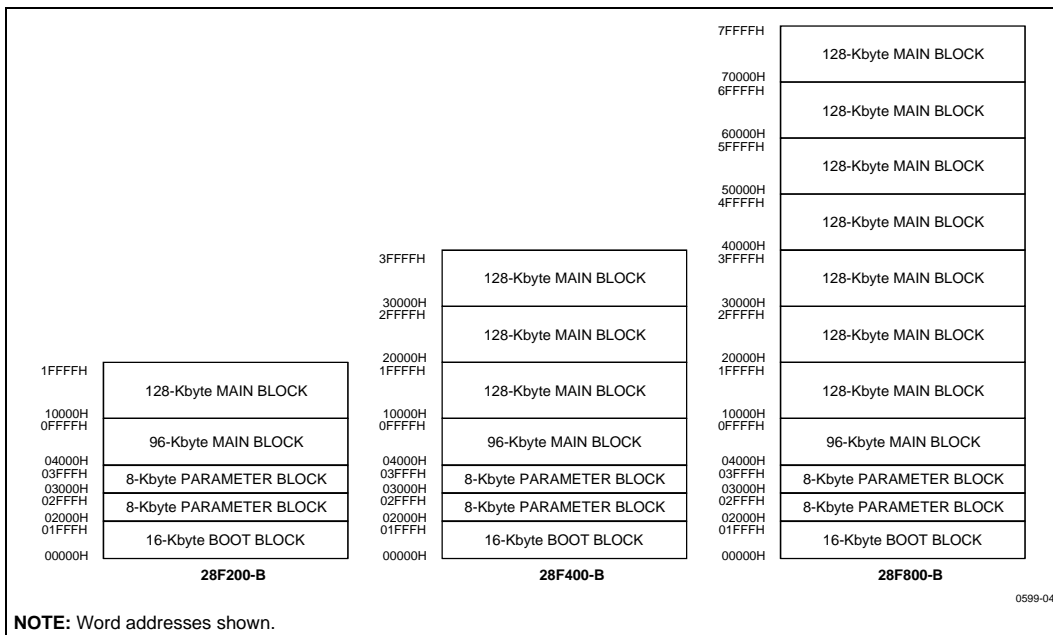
1FFFFH
128-Kbyte MAIN BLOCK
10000H
0FFFFH
96-Kbyte MAIN BLOCK
04000H
03FFFH
8-Kbyte PARAMETER BLOCK
03000H
02FFFH
8-Kbyte PARAMETER BLOCK
02000H
01FFFH
16-Kbyte BOOT BLOCK
00000H
28F200-B

3FFFFH
128-Kbyte MAIN BLOCK
30000H
2FFFFH
128-Kbyte MAIN BLOCK
20000H
1FFFFH
128-Kbyte MAIN BLOCK
10000H
0FFFFH
96-Kbyte MAIN BLOCK
04000H
03FFFH
8-Kbyte PARAMETER BLOCK
03000H
02FFFH
8-Kbyte PARAMETER BLOCK
02000H
01FFFH
16-Kbyte BOOT BLOCK
00000H
28F400-B

7FFFFH
128-Kbyte MAIN BLOCK
70000H
6FFFFH
128-Kbyte MAIN BLOCK
60000H
5FFFFH
128-Kbyte MAIN BLOCK
50000H
4FFFFH
128-Kbyte MAIN BLOCK
40000H
3FFFFH
128-Kbyte MAIN BLOCK
30000H
2FFFFH
128-Kbyte MAIN BLOCK
20000H
1FFFFH
128-Kbyte MAIN BLOCK
10000H
0FFFFH
96-Kbyte MAIN BLOCK
04000H
03FFFH
8-Kbyte PARAMETER BLOCK
03000H
02FFFH
8-Kbyte PARAMETER BLOCK
02000H
01FFFH
16-Kbyte BOOT BLOCK
00000H
28F800-B

0599-04

NOTE: Word addresses shown.